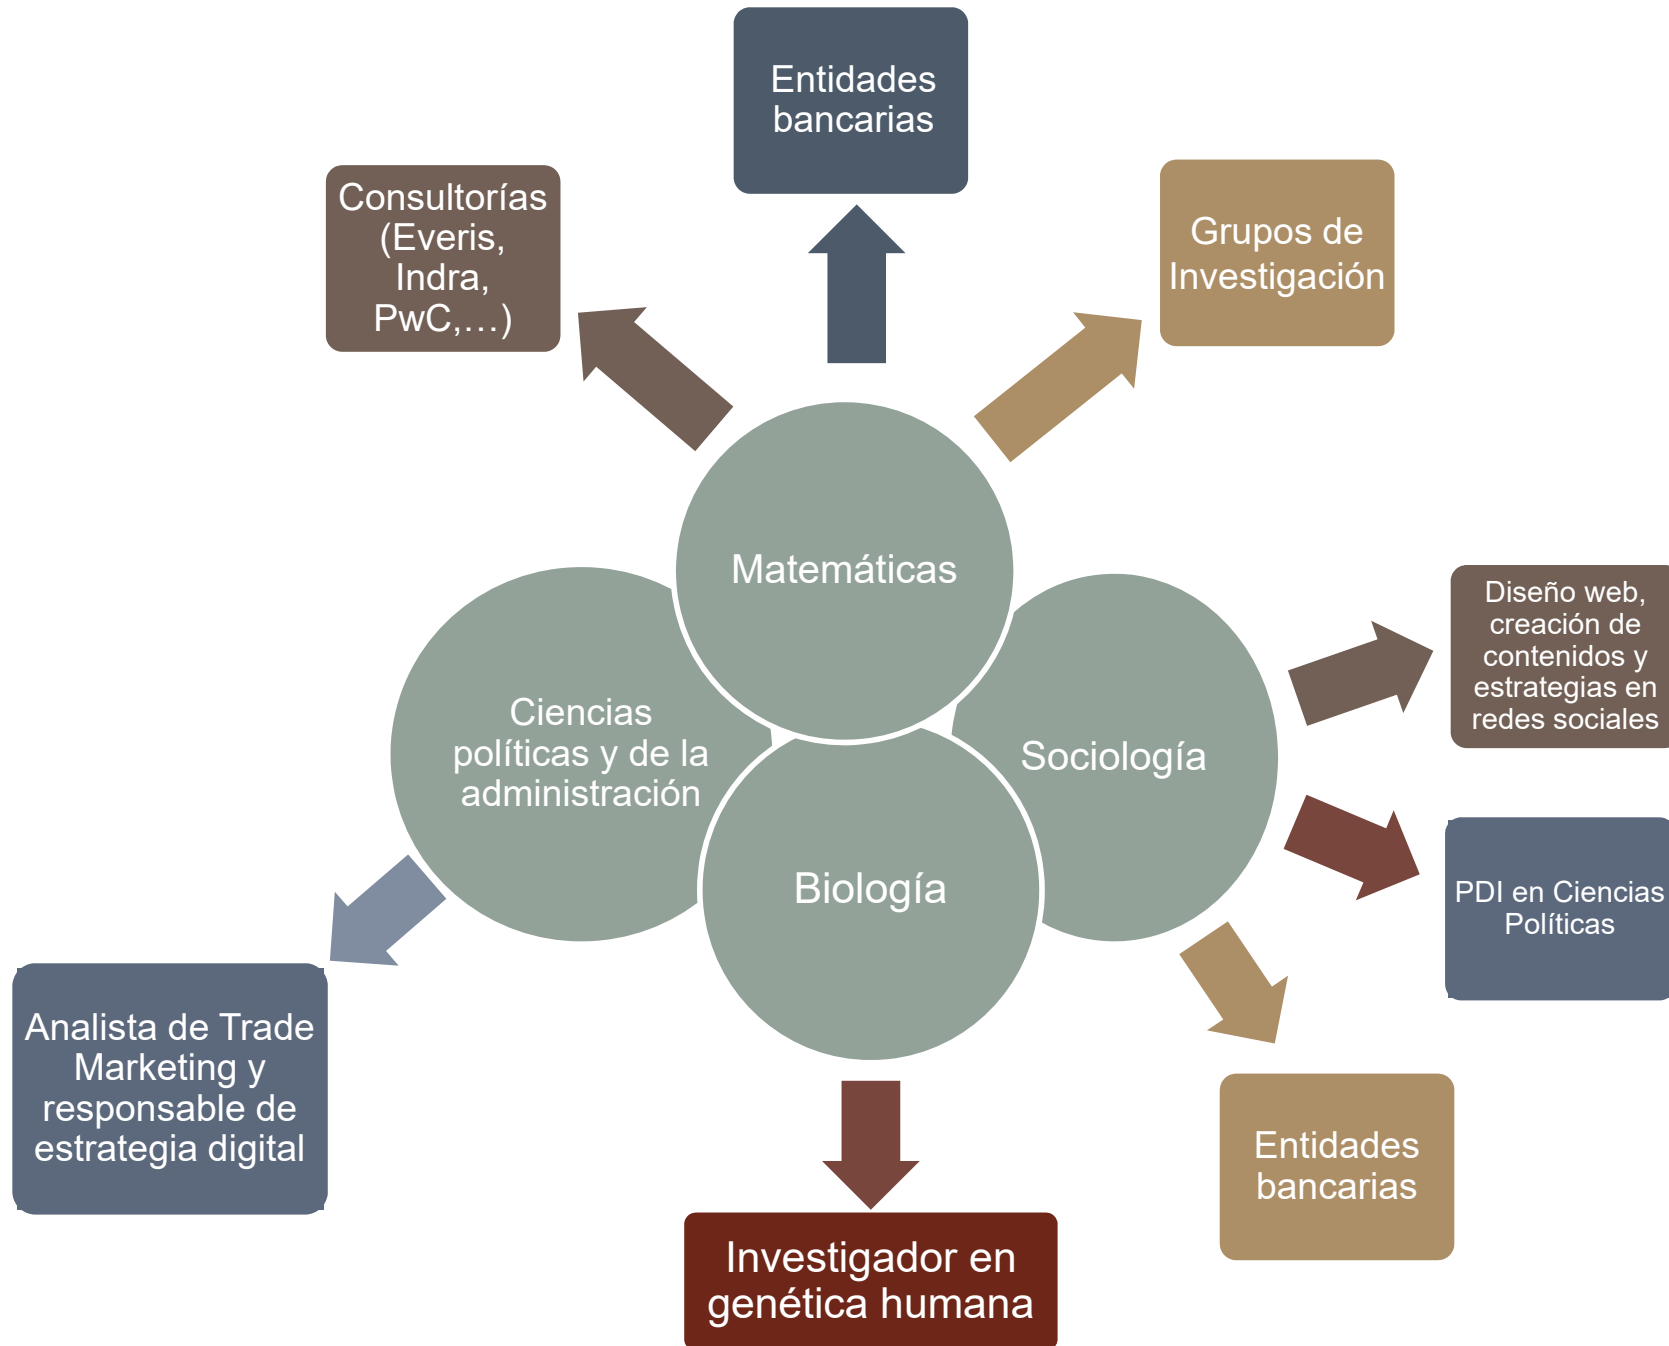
Entidades bancarias

Consultorías (Everis, Indra, PwC,…)

Grupos de Investigación

Matemáticas

Ciencias políticas y de la administración

Sociología

Biología

Diseño web, creación de contenidos y estrategias en redes sociales

PDI en Ciencias Políticas

Analista de Trade Marketing y responsable de estrategia digital

Entidades bancarias

Investigador en genética humana